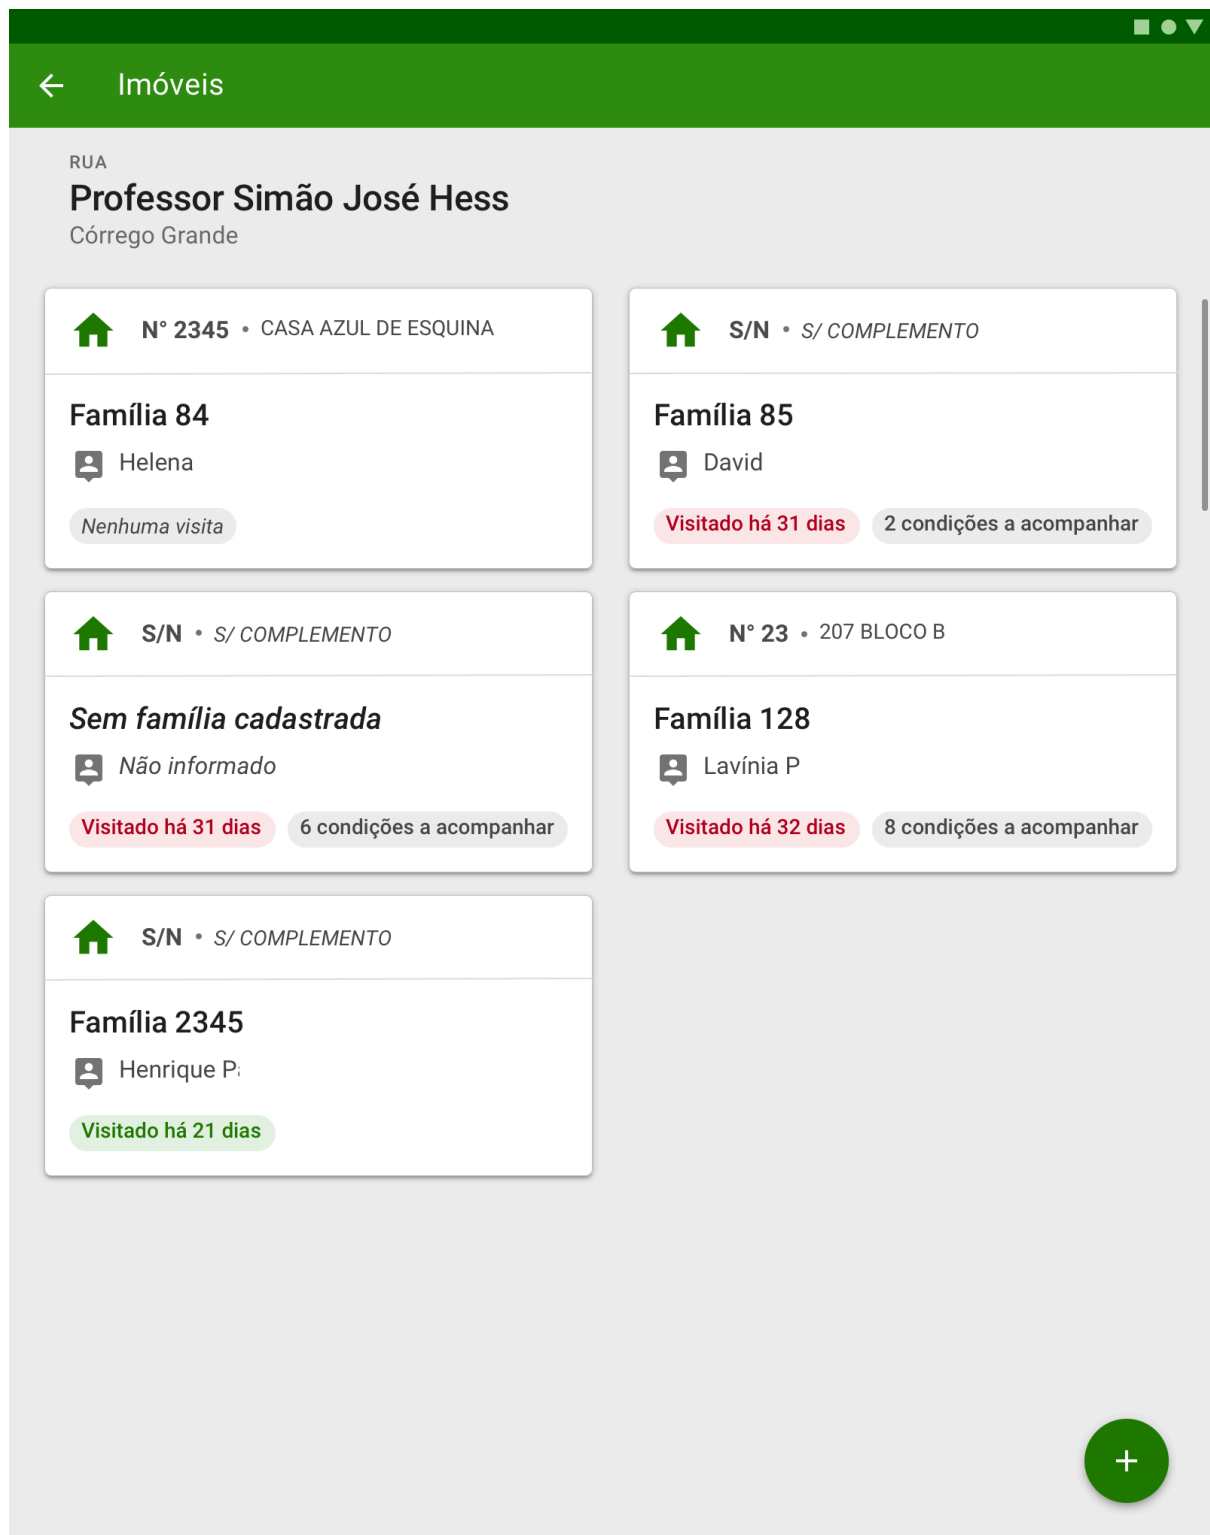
Imóveis

RUA
Professor Simão José Hess
Córrego Grande

N° 2345 • CASA AZUL DE ESQUINA
Família 84
Helena
Nenhuma visita

S/N • S/ COMPLEMENTO
Família 85
David
Visitado há 31 dias
2 condições a acompanhar

S/N • S/ COMPLEMENTO
Sem família cadastrada
Não informado
Visitado há 31 dias
6 condições a acompanhar

N° 23 • 207 BLOCO B
Família 128
Lavínia P
Visitado há 32 dias
8 condições a acompanhar

S/N • S/ COMPLEMENTO
Família 2345
Henrique P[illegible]
Visitado há 21 dias

+